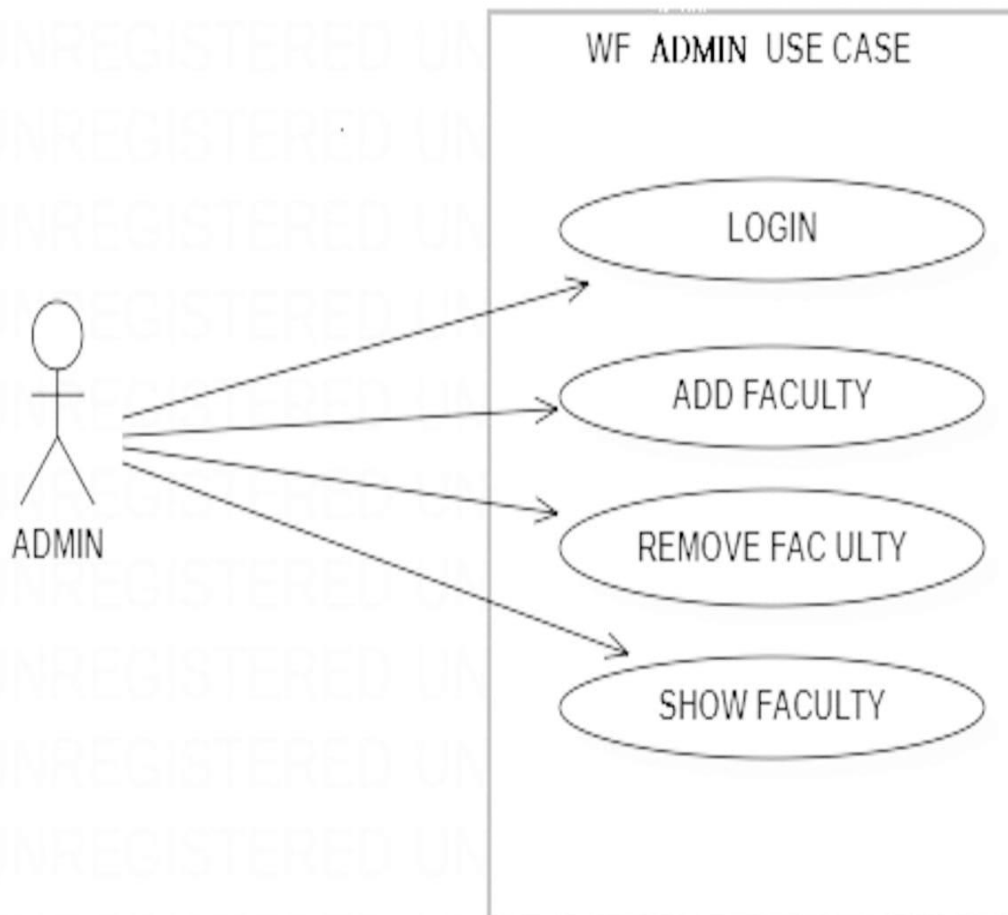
UNREGISTERED UN
UNREGISTERED UN
UNREGISTERED UN
UNREGISTERED UN
UNREGISTERED UN
UNREGISTERED UN
UNREGISTERED UN
UNREGISTERED UN
UNREGISTERED UN
UNREGISTERED UN

WF ADMIN USE CASE

LOGIN

ADD FACULTY

REMOVE FAC ULTY

SHOW FACULTY

ADMIN